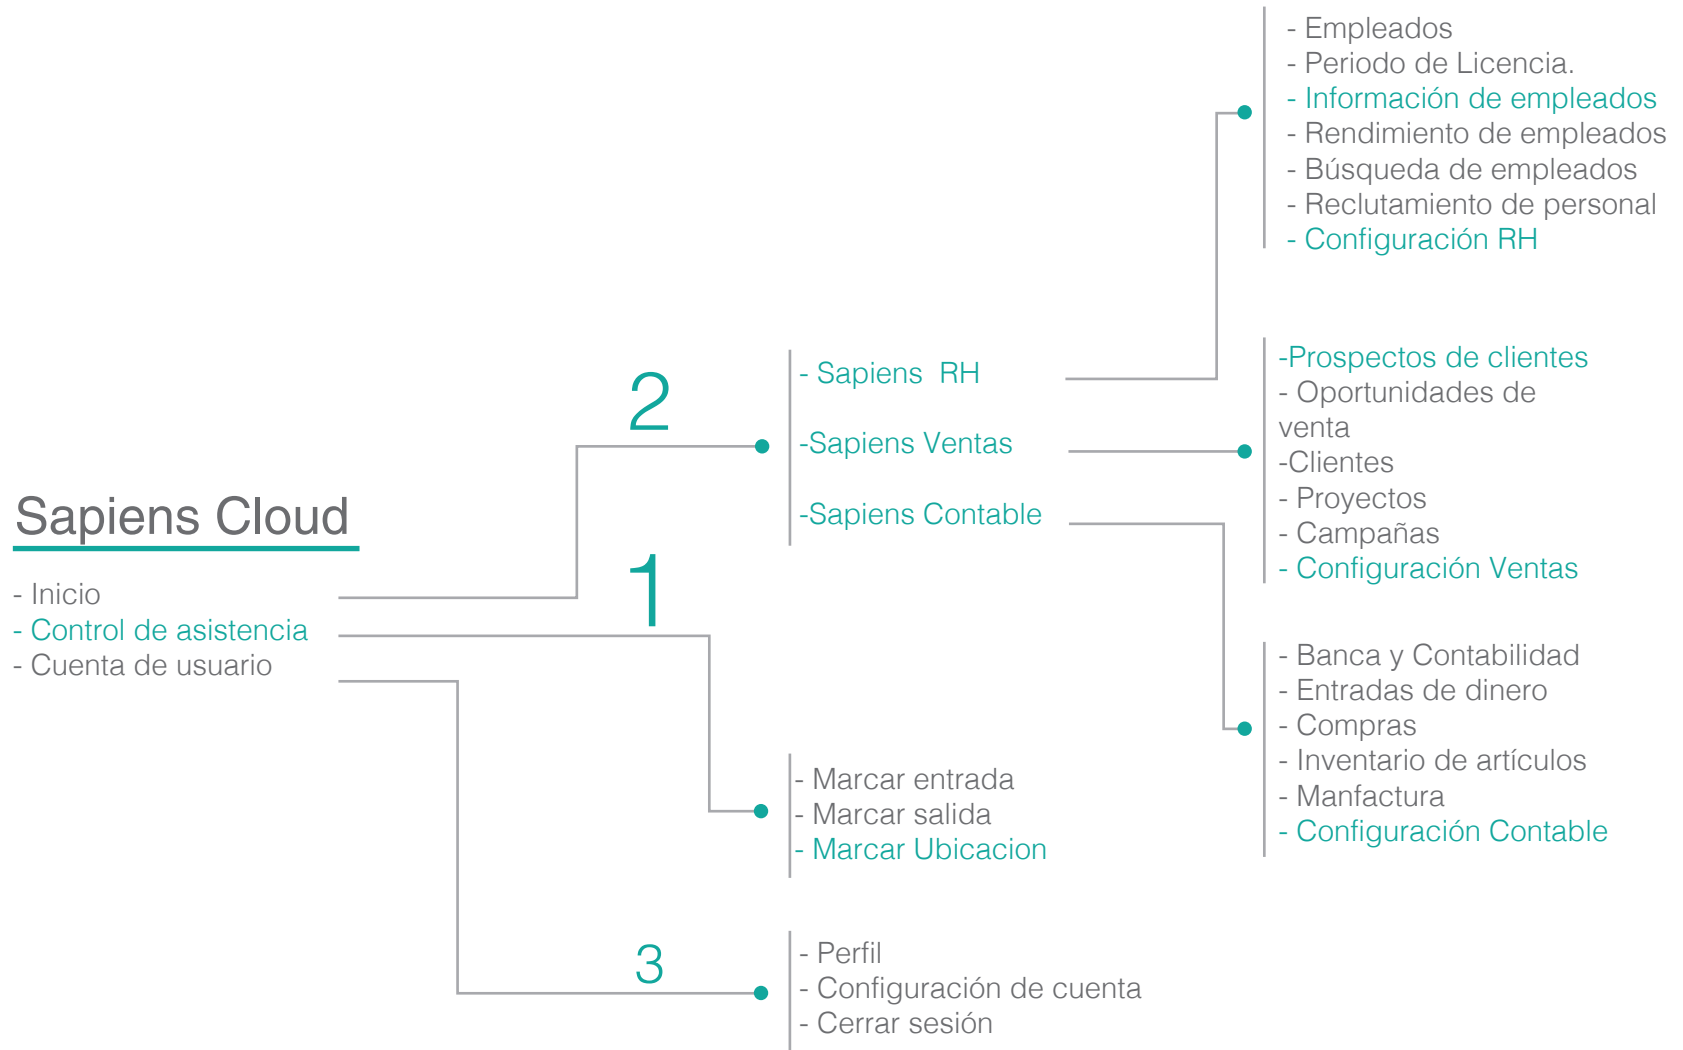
Sapiens Cloud

- Inicio
- Control de asistencia
- Cuenta de usuario

2

- Sapiens RH
-Sapiens Ventas
-Sapiens Contable

1

- Marcar entrada
- Marcar salida
- Marcar Ubicacion

3

- Perfil
- Configuración de cuenta
- Cerrar sesión

- Empleados
- Periodo de Licencia.
- Información de empleados
- Rendimiento de empleados
- Búsqueda de empleados
- Reclutamiento de personal
- Configuración RH

-Prospectos de clientes
- Oportunidades de venta
-Clientes
- Proyectos
- Campañas
- Configuración Ventas

- Banca y Contabilidad
- Entradas de dinero
- Compras
- Inventario de artículos
- Manfactura
- Configuración Contable